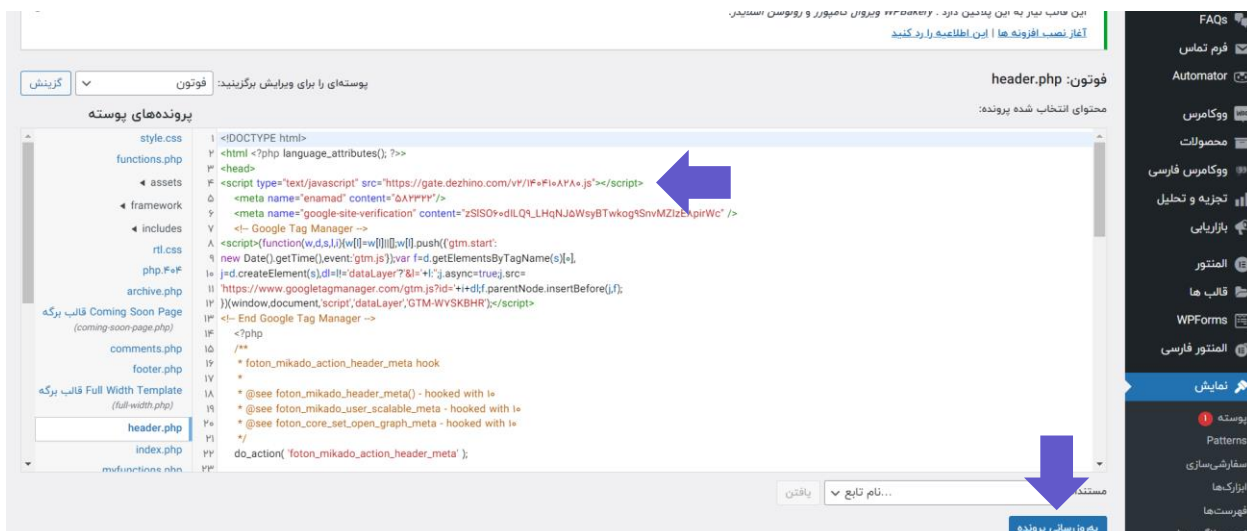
این قالب نیاز به این پلاگین دارد : WPBakery ویژوال کامپوزر و ژوتوسمن استایلر.
آغاز نصب افزونه ها | این اطلاعیه را رد کنید

فوتون: header.php
پوسته‌ای را برای ویرایش برگزینید: فوتون
گزینش
محتوای انتخاب شده پرونده:
پرونده‌های پوسته

```
۱ <!DOCTYPE html>
۲ <html <?php language_attributes(); ?>>
۳ <head>
۴ <script type="text/javascript" src="https://gate.dezhino.com/v۲/۱۴۰۴۱۰۸۲۸۰.js"></script>
۵ <meta name="enamad" content="۵۸۳۳۲۲"/>
۶ <meta name="google-site-verification" content="zSlSO۶۰dlLQ۹_LHqNJ۵WsyBTwkog۹SnvMZIzEApirWc" />
۷ <!-- Google Tag Manager -->
۸ <script>(function(w,d,s,l,i){w[l]=w[l]||[];w[l].push({'gtm.start':
۹ new Date().getTime(),event:'gtm.js'});var f=d.getElementsByTagName(s)[۰],
۱۰ j=d.createElement(s),dl=l!='dataLayer'?'&l='+l:'';j.async=true;j.src=
۱۱ 'https://www.googletagmanager.com/gtm.js?id='+i+dl;f.parentNode.insertBefore(j,f);
۱۲ })(window,document,'script','dataLayer','GTM-W۷SKBHR');</script>
۱۳ <!-- End Google Tag Manager -->
۱۴ <?php
۱۵ /**
۱۶ * foton_mikado_action_header_meta hook
۱۷ *
۱۸ * @see foton_mikado_header_meta() - hooked with ۱۰
۱۹ * @see foton_mikado_user_scalable_meta - hooked with ۱۰
۲۰ * @see foton_core_set_open_graph_meta - hooked with ۱۰
۲۱ */
۲۲ do_action( 'foton_mikado_action_header_meta' );
۲۳
```

style.css
functions.php
assets
framework
includes
rtl.css
php.۴۰۴
archive.php
Coming Soon Page قالب برگه
(coming-soon-page.php)
comments.php
footer.php
Full Width Template قالب برگه
(full-width.php)
header.php
index.php
myfunctions.php

مستندات
...نام تابع
یافتن
به‌روزرسانی پرونده

FAQs
فرم تماس
Automator
ووکامرس
محصولات
ووکامرس فارسی
تجزیه و تحلیل
بازاریابی
المنتور
قالب ها
WPForms
المنتور فارسی
نمایش
پوسته ۱
Patterns
سفارشی‌سازی
ابزارک‌ها
فهرست‌ها